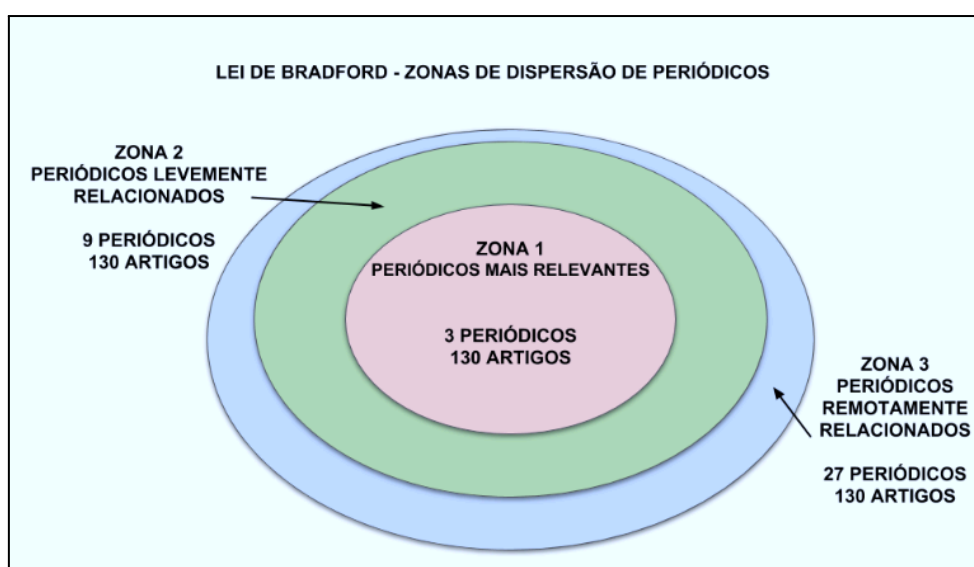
LEI DE BRADFORD - ZONAS DE DISPERSÃO DE PERIÓDICOS

ZONA 2
PERIÓDICOS LEVEMENTE RELACIONADOS

9 PERIÓDICOS
130 ARTIGOS

ZONA 1
PERIÓDICOS MAIS RELEVANTES

3 PERIÓDICOS
130 ARTIGOS

ZONA 3
PERIÓDICOS REMOTAMENTE RELACIONADOS

27 PERIÓDICOS
130 ARTIGOS